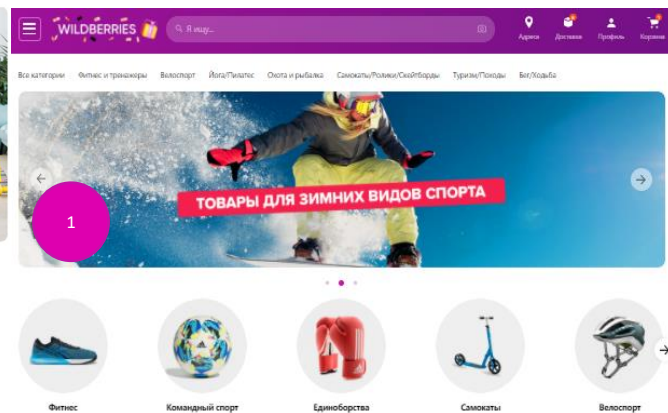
WILDBERRIES

Я ищу...

Адреса Доставки Профиль Корзина

Все категории Фитнес и тренажеры Велоспорт Йога/Пилатес Охота и рыбалка Самокаты/Ролики/Скейтборды Туризм/Походы Бег/Ходьба

ТОВАРЫ ДЛЯ ЗИМНИХ ВИДОВ СПОРТА

1

Фитнес Командный спорт Единоборства Самокаты Велоспорт